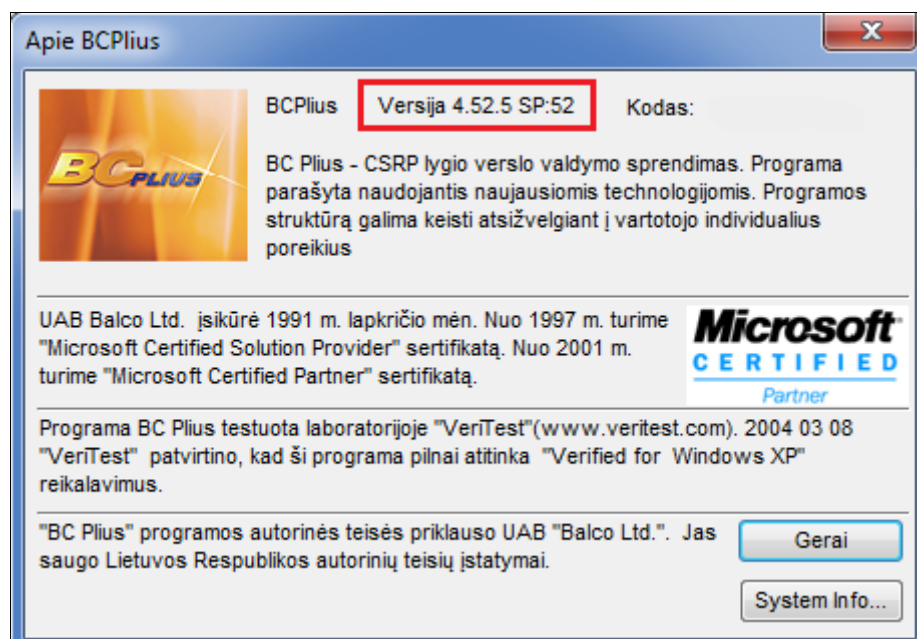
Apie BCPlius

BC PLIUS

BCPlius Versija 4.52.5 SP:52 Kodas:

BC Plius - CSRP lygio verslo valdymo sprendimas. Programa parašyta naudojantis naujausiomis technologijomis. Programos struktūrą galima keisti atsižvelgiant į vartotojo individualius poreikius

UAB Balco Ltd. įsikūrė 1991 m. lapkričio mėn. Nuo 1997 m. turime "Microsoft Certified Solution Provider" sertifikatą. Nuo 2001 m. turime "Microsoft Certified Partner" sertifikatą.

Microsoft CERTIFIED Partner

Programa BC Plius testuota laboratorijoje "VeriTest"(www.veritest.com). 2004 03 08 "VeriTest" patvirtino, kad ši programa pilnai atitinka "Verified for Windows XP" reikalavimus.

"BC Plius" programos autorinės teisės priklauso UAB "Balco Ltd.". Jas saugo Lietuvos Respublikos autorinių teisių įstatymai.

Gerai

System Info...